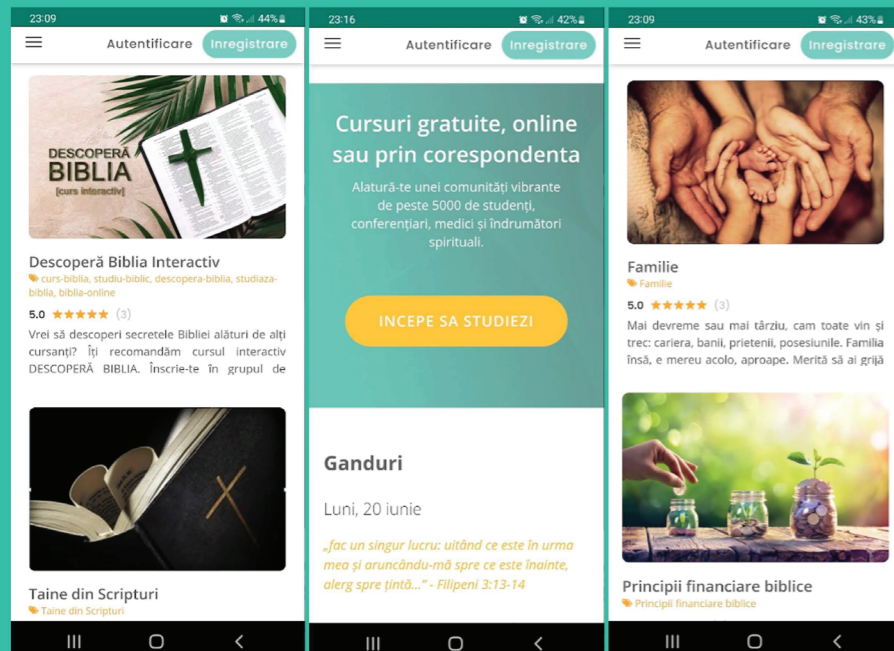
23:09 44%

Autentificare Inregistrare

DESCOPERĂ BIBLIA [curs interactiv]

Descoperă Biblia Interactiv

curs-biblia, studiu-biblic, descopera-biblia, studiaza-biblia, biblia-online

5.0 ★★★★★ (3)

Vrei să descoperi secretele Bibliei alături de alți cursanți? Îți recomandăm cursul interactiv DESCOPERĂ BIBLIA. Înscrie-te în grupul de

Taine din Scripturi

Taine din Scripturi

23:16 42%

Autentificare Inregistrare

Cursuri gratuite, online sau prin corespondenta

Alătură-te unei comunități vibrante de peste 5000 de studenți, conferențiari, medici și îndrumători spirituali.

INCEPE SA STUDIEZI

Ganduri

Luni, 20 iunie

„fac un singur lucru: uitând ce este în urma mea și aruncându-mă spre ce este înainte, alerg spre ținta..." - Filipeni 3:13-14

23:09 43%

Autentificare Inregistrare

Familie

Familie

5.0 ★★★★★ (3)

Mai devreme sau mai târziu, cam toate vin și trec: cariera, banii, prietenii, posesiunile. Familia însă, e mereu acolo, aproape. Merită să ai grijă

Principii financiare biblice

Principii financiare biblice